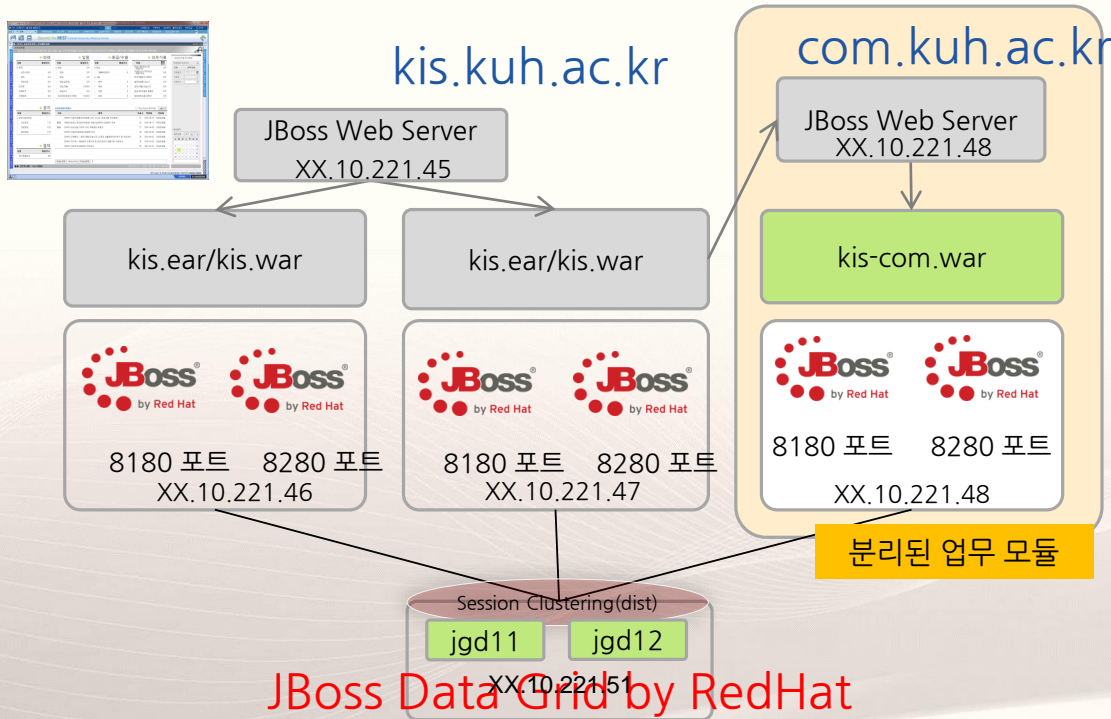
kis.kuh.ac.kr

com.kuh.ac.kr

JBoss Web Server
XX.10.221.45

JBoss Web Server
XX.10.221.48

kis.ear/kis.war

kis.ear/kis.war

kis-com.war

JBoss by Red Hat JBoss by Red Hat
8180 포트 8280 포트
XX.10.221.46

JBoss by Red Hat JBoss by Red Hat
8180 포트 8280 포트
XX.10.221.47

JBoss by Red Hat JBoss by Red Hat
8180 포트 8280 포트
XX.10.221.48

분리된 업무 모듈

Session Clustering(dist)
jgd11 jgd12
XX.10.221.51

JBoss Data Grid by RedHat